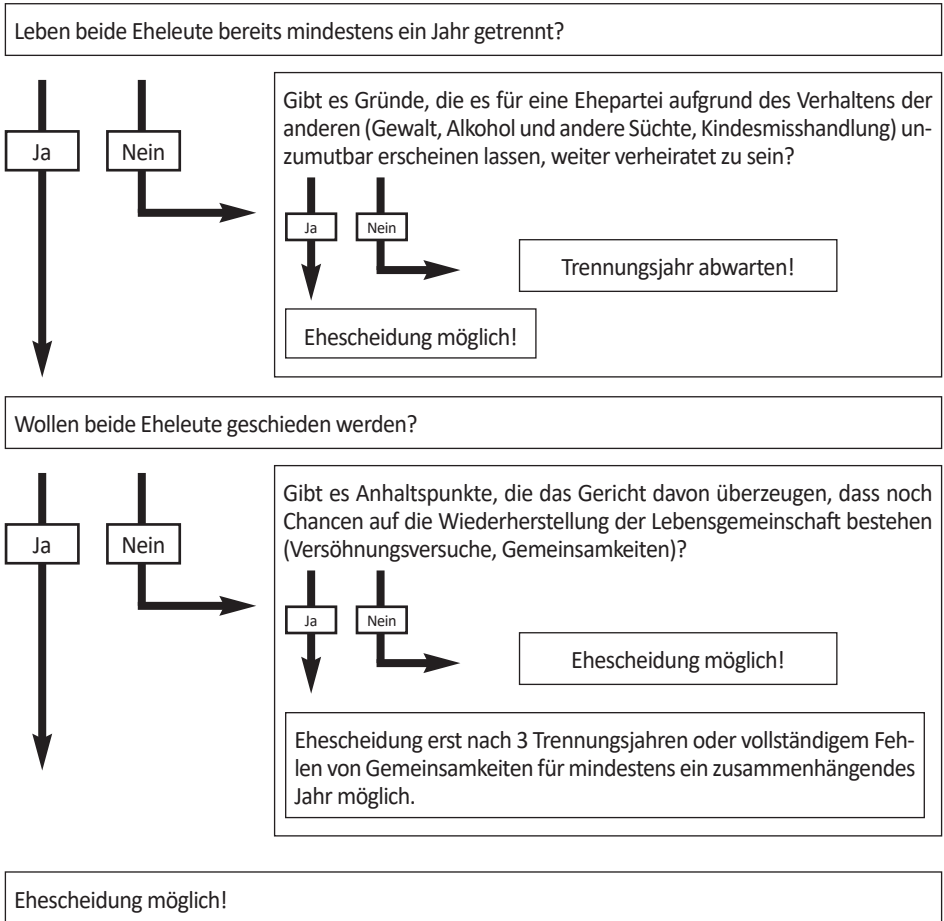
Leben beide Eheleute bereits mindestens ein Jahr getrennt?

Ja

Nein

Gibt es Gründe, die es für eine Ehepartei aufgrund des Verhaltens der anderen (Gewalt, Alkohol und andere Süchte, Kindesmisshandlung) unzumutbar erscheinen lassen, weiter verheiratet zu sein?

Ja

Nein

Trennungsjahr abwarten!

Ehescheidung möglich!

Wollen beide Eheleute geschieden werden?

Ja

Nein

Gibt es Anhaltspunkte, die das Gericht davon überzeugen, dass noch Chancen auf die Wiederherstellung der Lebensgemeinschaft bestehen (Versöhnungsversuche, Gemeinsamkeiten)?

Ja

Nein

Ehescheidung möglich!

Ehescheidung erst nach 3 Trennungsjahren oder vollständigem Fehlen von Gemeinsamkeiten für mindestens ein zusammenhängendes Jahr möglich.

Ehescheidung möglich!